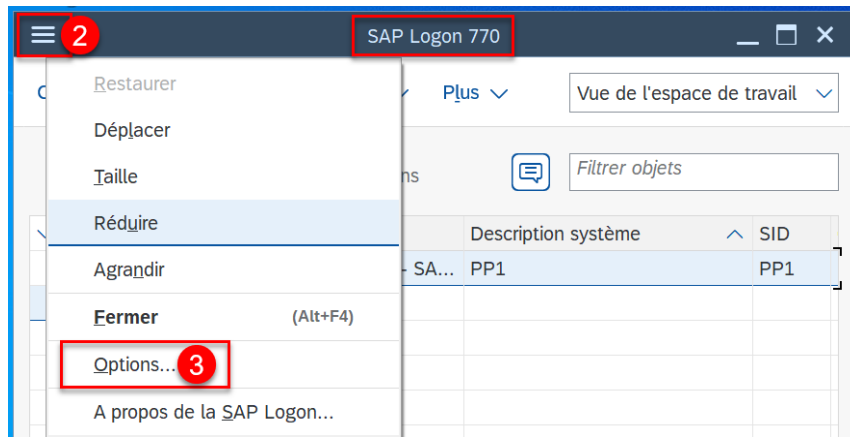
2
SAP Logon 770

Restaurer
Déplacer
Taille
Réduire
Agrandir
Fermer (Alt+F4)
Options... 3
A propos de la SAP Logon...

C
Plus
Vue de l'espace de travail
ns
Filtrer objets

| | Description système | SID |
|---|---|---|
| - SA... | PP1 | PP1 |